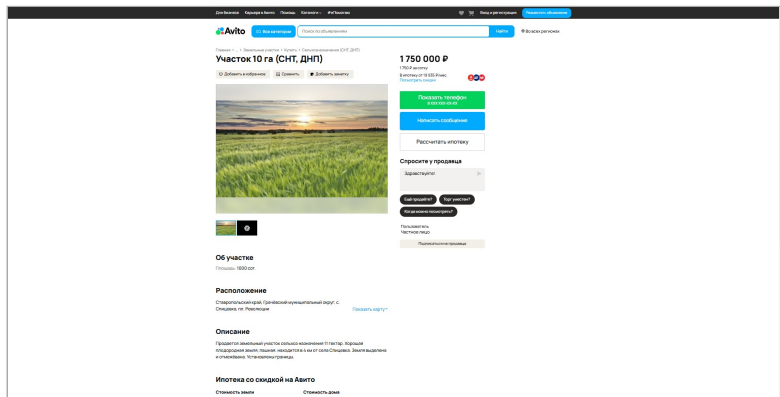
Для бизнеса Карьера в Авито Помощь Каталоги #яПомогаю

Вход и регистрация Разместить объявление

Avito Все категории Поиск по объявлениям Найти Во всех регионах

Главная › ... › Земельные участки › Купить › Сельхозназначения (СНТ, ДНП)

Участок 10 га (СНТ, ДНП)

Добавить в избранное Сравнить Добавить заметку

1 750 000 ₽

1 750 ₽ за сотку

В ипотеку от 13 535 ₽/мес.
Посмотреть скидки

Показать телефон
8 ХХХ ХХХ-ХХ-ХХ

Написать сообщение

Рассчитать ипотеку

Спросите у продавца

Здравствуйте!

Ещё продаёте? Торг уместен? Когда можно посмотреть?

Пользователь
Частное лицо

Подписаться на продавца

Об участке

Площадь: 1000 сот.

Расположение

Ставропольский край, Грачёвский муниципальный округ, с. Спицевка, пл. Революции

Показать карту

Описание

Продается земельный участок сельхоз назначения 11 гектар. Хорошая плодородная земля, пашня находится в 4 км от села Спицевка. Земля выделена и отмежевана. Установлены границы.

Ипотека со скидкой на Авито

Стоимость земли Стоимость дома